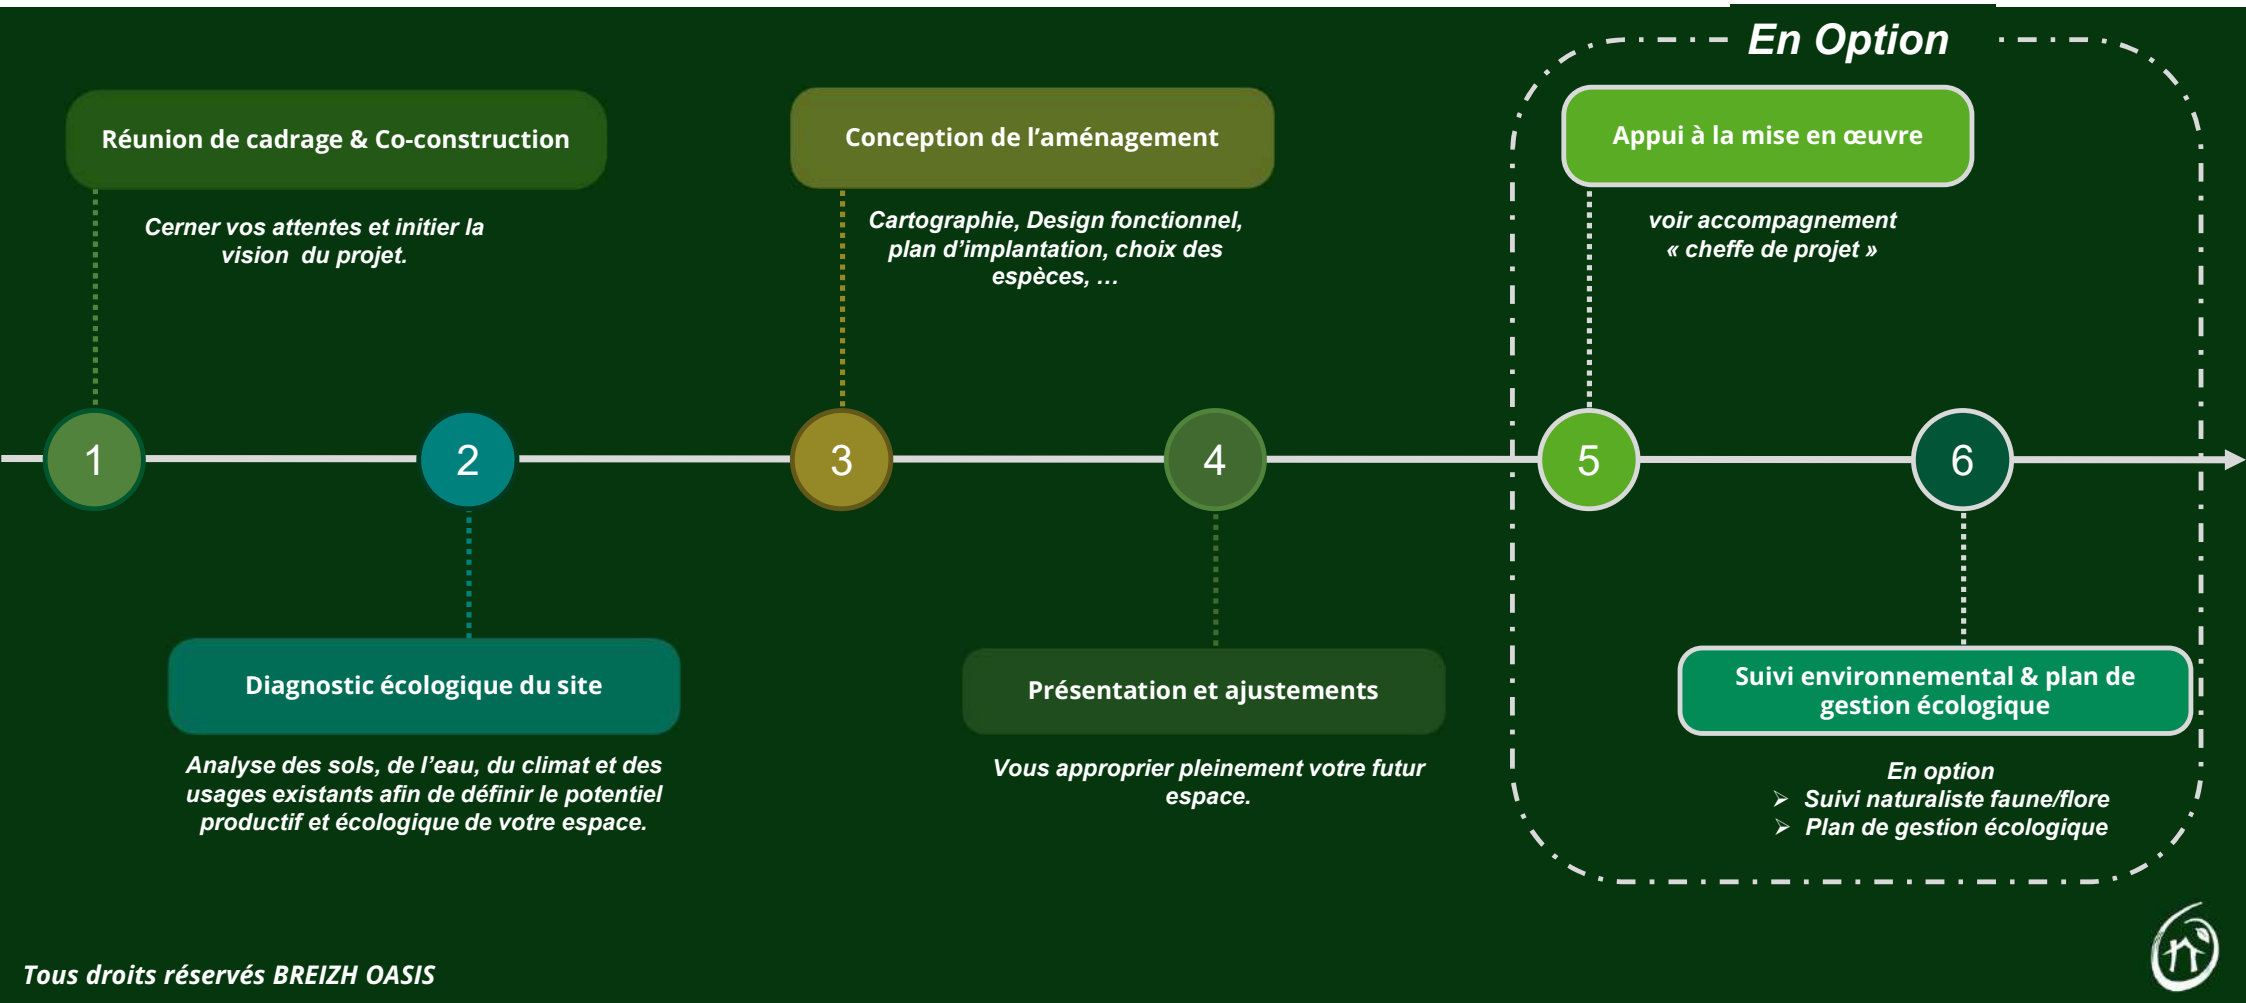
En Option

Réunion de cadrage & Co-construction

Cerner vos attentes et initier la vision du projet.

Conception de l'aménagement

Cartographie, Design fonctionnel, plan d'implantation, choix des espèces, …

Appui à la mise en œuvre

voir accompagnement « cheffe de projet »

1

2

3

4

5

6

Diagnostic écologique du site

Analyse des sols, de l'eau, du climat et des usages existants afin de définir le potentiel productif et écologique de votre espace.

Présentation et ajustements

Vous approprier pleinement votre futur espace.

Suivi environnemental & plan de gestion écologique

En option
➢ Suivi naturaliste faune/flore
➢ Plan de gestion écologique

Tous droits réservés BREIZH OASIS